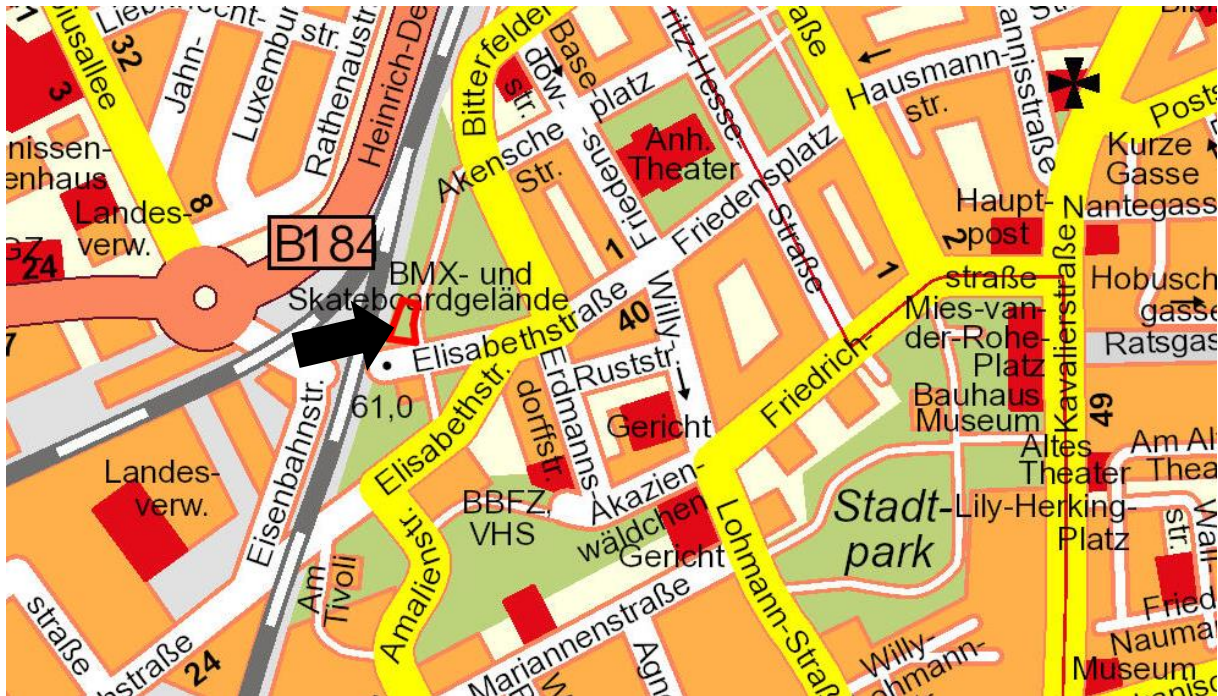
Liebknecht-str.
Luxemburg-
Jahn-
Rathenaustr.
Heinrich-De
usallee
32
3
nissen-
enhaus
Landes-
verw.
8
24
GZ
B184
Bitterfelder
Base-dow-str.
platz
Akensche Str.
Friedens-
Anh. Theater
Friedensplatz
Fritz-Hesse-
Straße
Hausmann-str.
Johannisstraße
Post
Kurze Gasse
Haupt-post
Nantegass
2
1
1
BMX- und Skateboardgelände
Elisabethstraße
40
Willy-
Ruststr.
straße
Mies-van-der-Rohe-Platz
Hobusch-gasse
Ratsgas
Kavalierstraße
49
Bauhaus Museum
Friedrich-
61,0
Elisabethstr.
Erdmanns-dorffstr.
Gericht
Altes Theater
Am Al Thea
Landes-verw.
Eisenbahnstr.
Amalienstr.
BBFZ, VHS
Akazien-wäldchen
Gericht
Lohmann-Straße
Stadt-park
Lily-Herking-Platz
str.
Wall-
Fried
Naumа
Museum
Am Tivoli
straße
straße
24
Mariannenstraße
Agn
Willy-Lohmann-